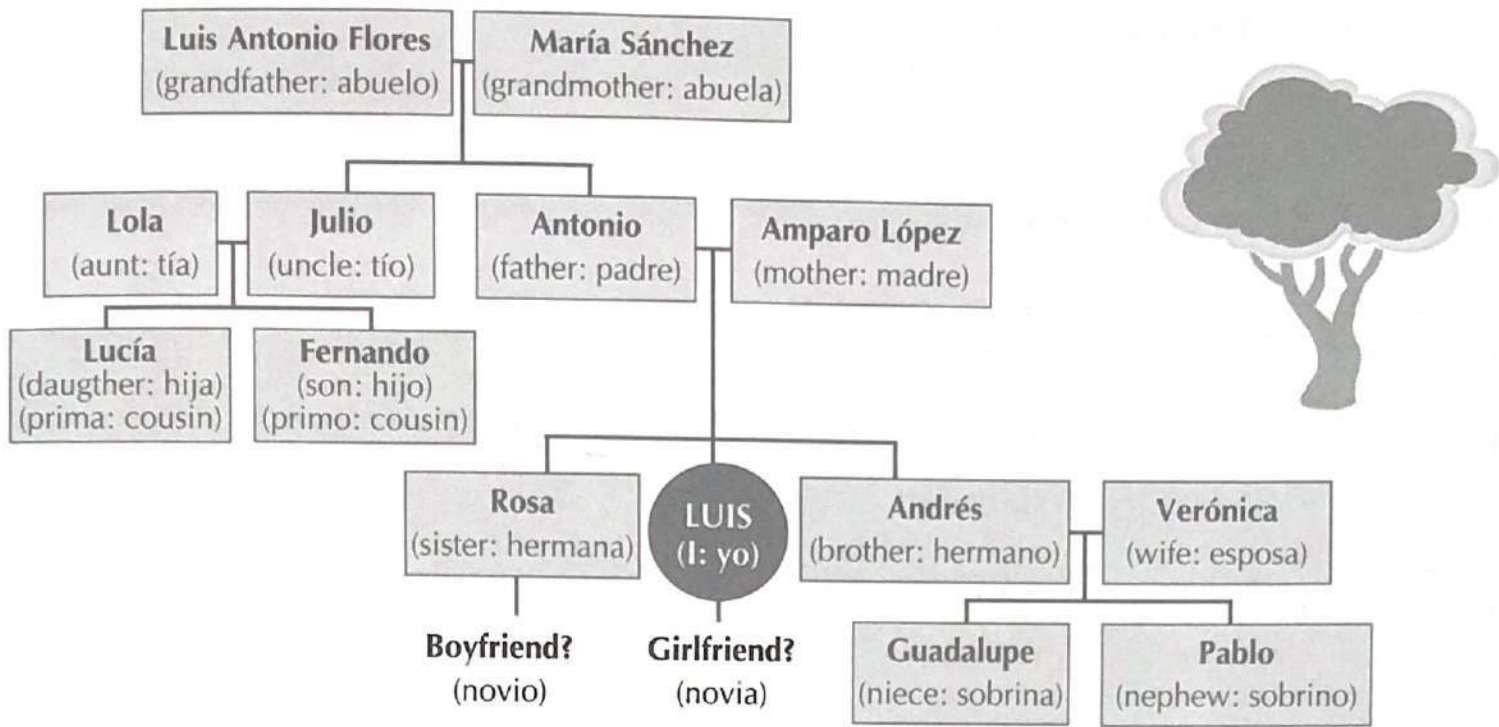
Luis Antonio Flores
(grandfather: abuelo)

María Sánchez
(grandmother: abuela)

Lola
(aunt: tía)

Julio
(uncle: tío)

Antonio
(father: padre)

Amparo López
(mother: madre)

Lucía
(daugther: hija)
(prima: cousin)

Fernando
(son: hijo)
(primo: cousin)

Rosa
(sister: hermana)

LUIS
(I: yo)

Andrés
(brother: hermano)

Verónica
(wife: esposa)

Boyfriend?
(novio)

Girlfriend?
(novia)

Guadalupe
(niece: sobrina)

Pablo
(nephew: sobrino)